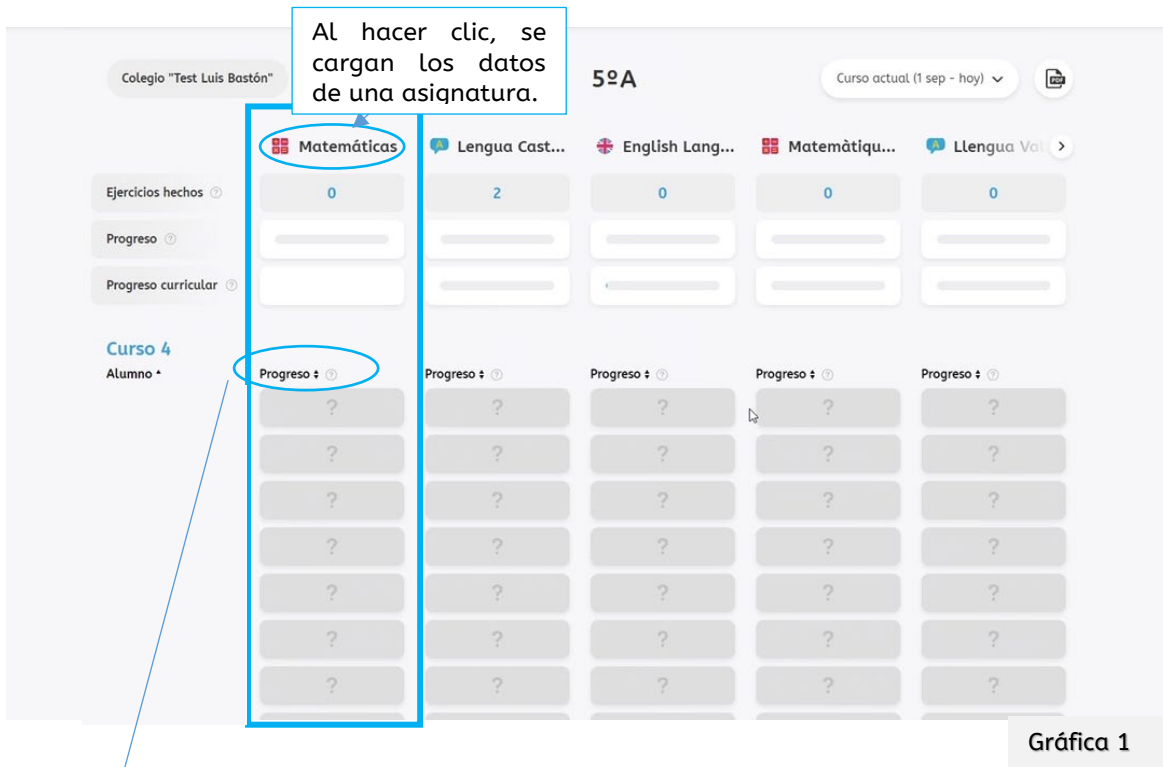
Al hacer clic, se cargan los datos de una asignatura.

Colegio "Test Luis Bastón"

5ºA

Curso actual (1 sep - hoy)

| | Matemáticas | Lengua Cast... | English Lang... | Matemàtiqu... | Llengua Val |
|---|---|---|---|---|---|
| Ejercicios hechos | 0 | 2 | 0 | 0 | 0 |
| Progreso | | | | | |
| Progreso curricular | | | | | |

Curso 4

| Alumno | Progreso | Progreso | Progreso | Progreso | Progreso |
|---|---|---|---|---|---|
| | ? | ? | ? | ? | ? |
| | ? | ? | ? | ? | ? |
| | ? | ? | ? | ? | ? |
| | ? | ? | ? | ? | ? |
| | ? | ? | ? | ? | ? |
| | ? | ? | ? | ? | ? |
| | ? | ? | ? | ? | ? |

Gráfica 1